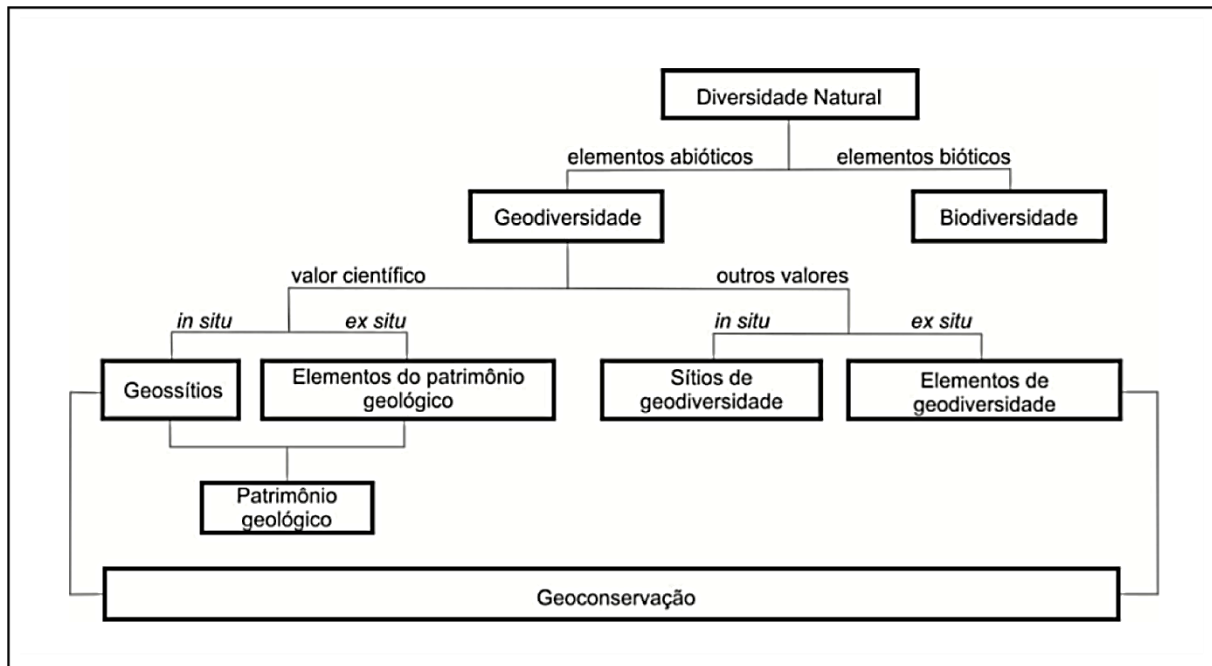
Diversidade Natural

elementos abióticos

elementos bióticos

Geodiversidade

Biodiversidade

valor científico

outros valores

*in situ*

*ex situ*

*in situ*

*ex situ*

Geossítios

Elementos do patrimônio geológico

Sítios de geodiversidade

Elementos de geodiversidade

Patrimônio geológico

Geoconservação